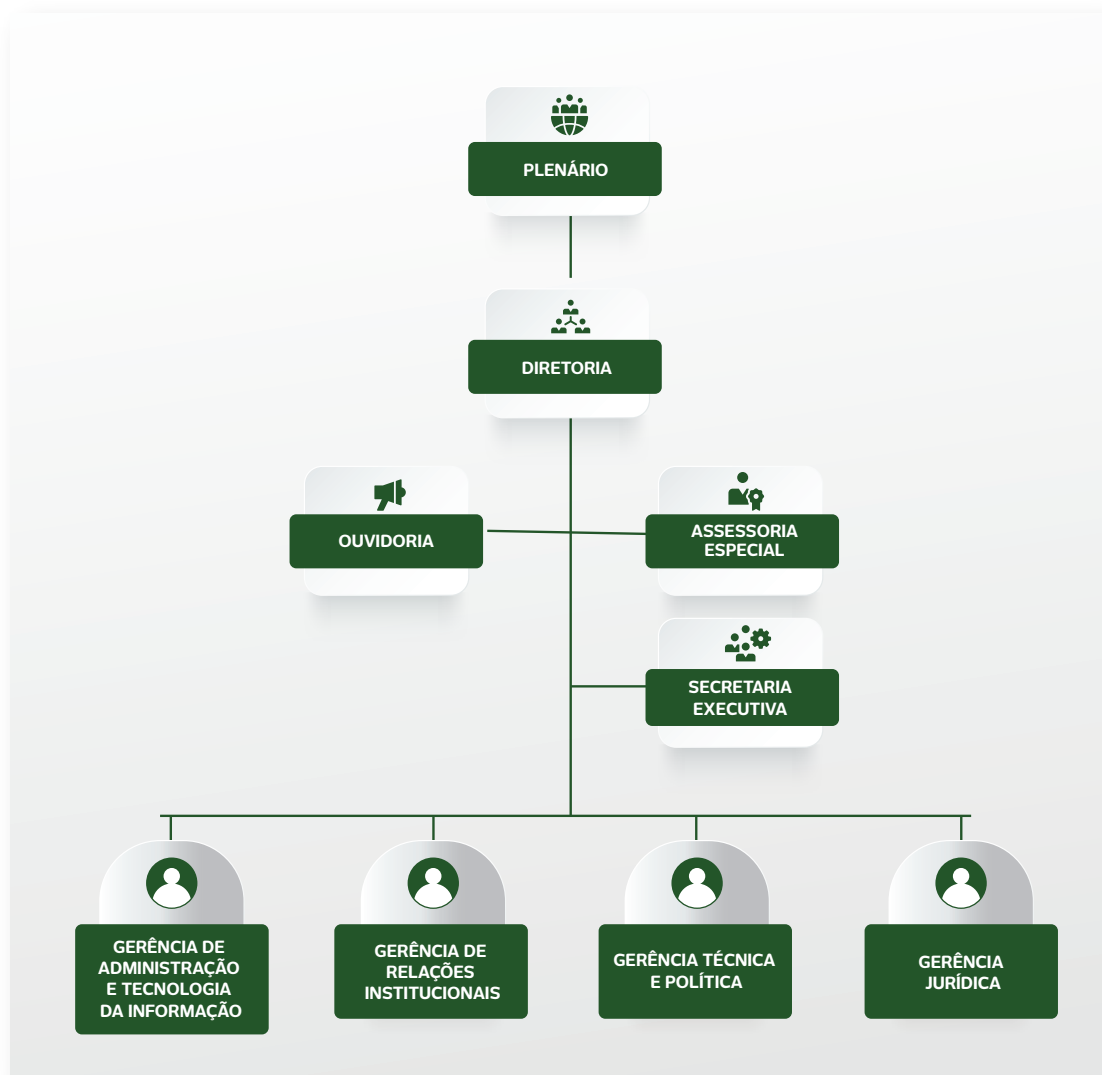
PLENÁRIO

DIRETORIA

OUVIDORIA

ASSESSORIA ESPECIAL

SECRETARIA EXECUTIVA

GERÊNCIA DE ADMINISTRAÇÃO E TECNOLOGIA DA INFORMAÇÃO

GERÊNCIA DE RELAÇÕES INSTITUCIONAIS

GERÊNCIA TÉCNICA E POLÍTICA

GERÊNCIA JURÍDICA